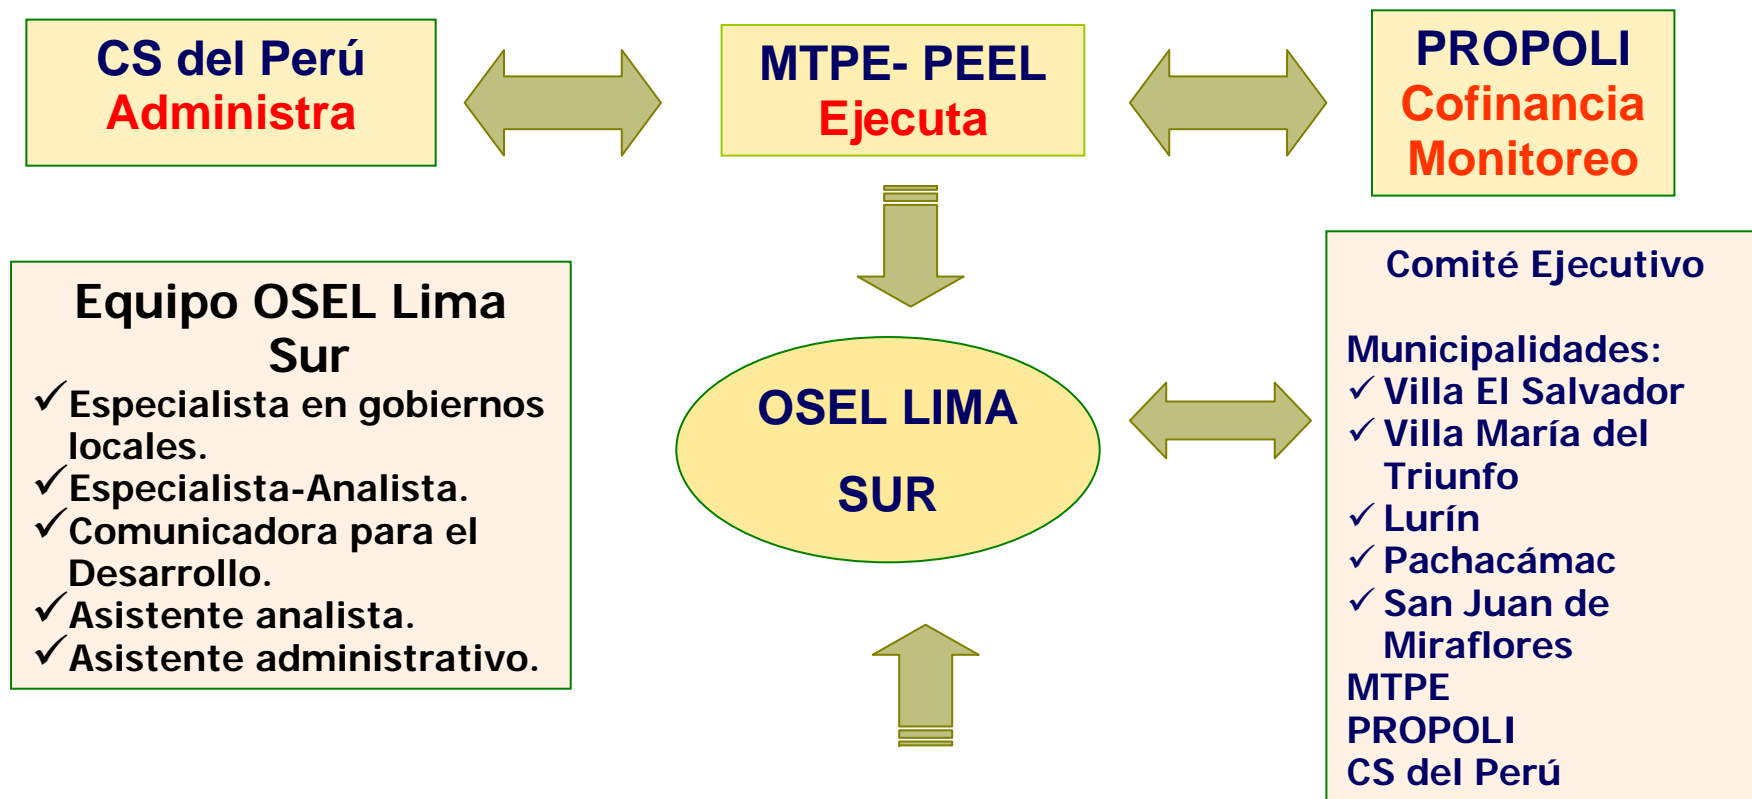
CS del Perú
Administra

MTPE- PEEL
Ejecuta

PROPOLI
Cofinancia
Monitoreo

Equipo OSEL Lima Sur
✓Especialista en gobiernos locales.
✓Especialista-Analista.
✓Comunicadora para el Desarrollo.
✓Asistente analista.
✓Asistente administrativo.

OSEL LIMA
SUR

Comité Ejecutivo

Municipalidades:
✓ Villa El Salvador
✓ Villa María del Triunfo
✓ Lurín
✓ Pachacámac
✓ San Juan de Miraflores
MTPE
PROPOLI
CS del Perú